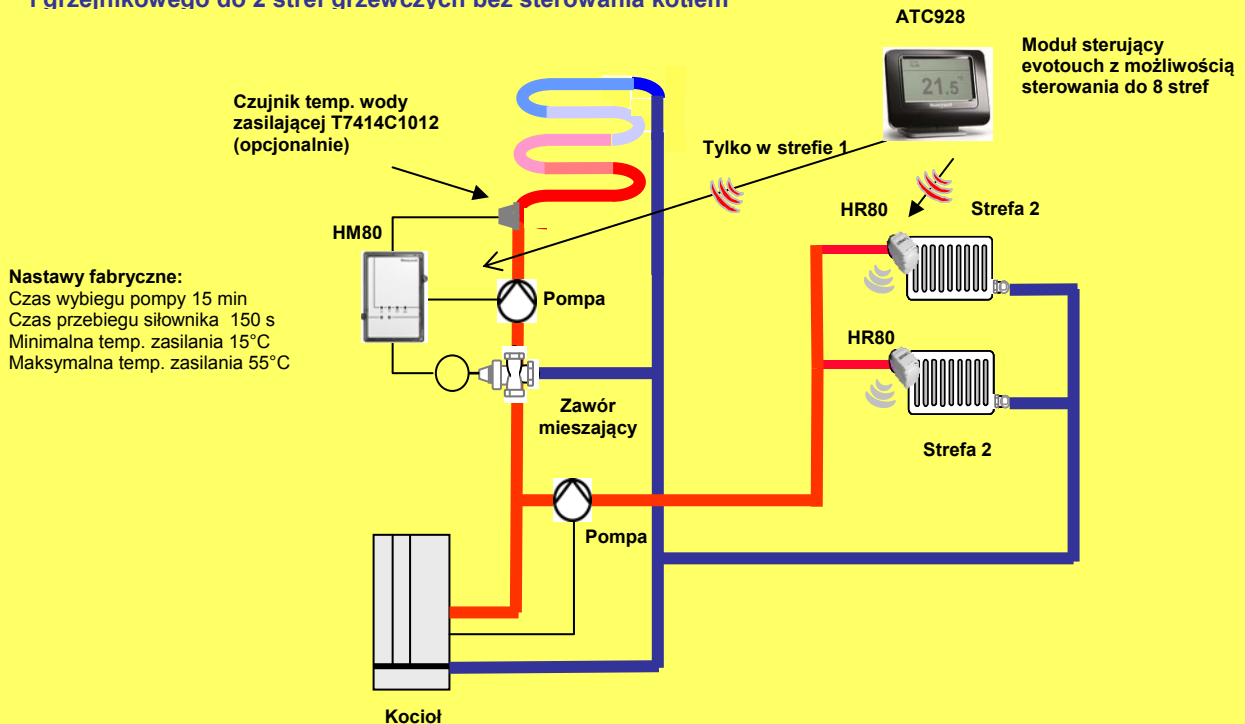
i grzejnikowego do 2 stref grzewczych bez sterowania kotłem

ATC928

Moduł sterujący evotouch z możliwością sterowania do 8 stref

21.5

Czujnik temp. wody zasilającej T7414C1012 (opcjonalnie)

Tylko w strefie 1

HR80

Strefa 2

HM80

Nastawy fabryczne:
Czas wybiegu pompy 15 min
Czas przebiegu siłownika 150 s
Minimalna temp. zasilania 15°C
Maksymalna temp. zasilania 55°C

Pompa

HR80

Zawór mieszający

Strefa 2

Pompa

Kocioł